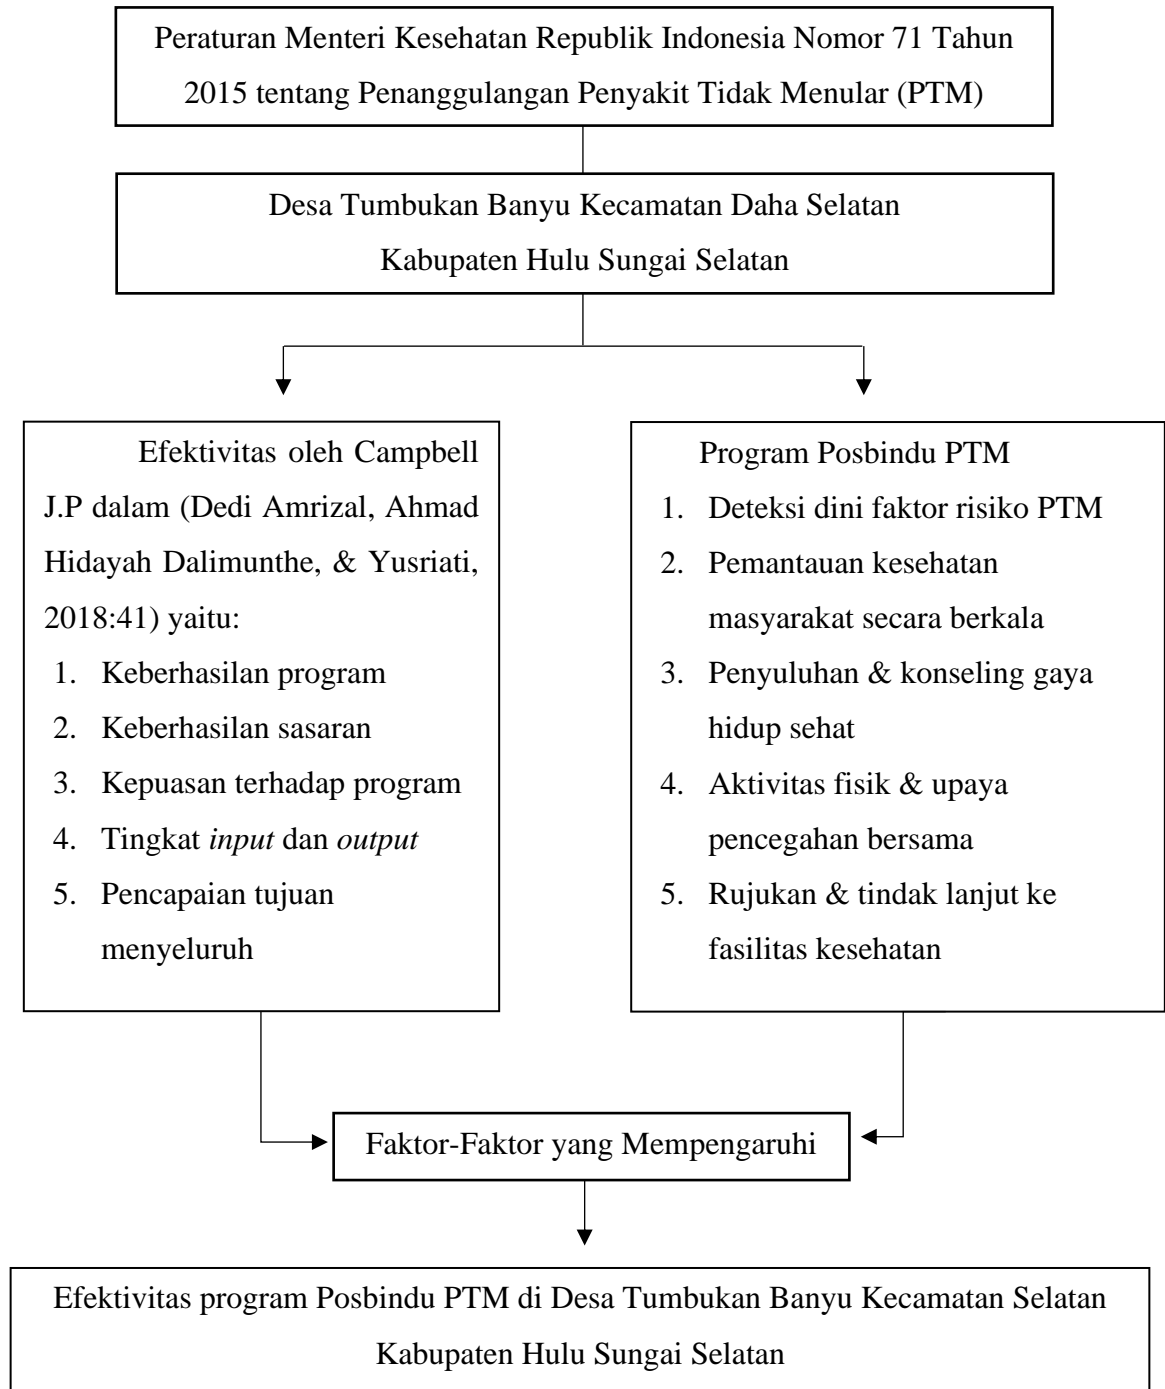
Peraturan Menteri Kesehatan Republik Indonesia Nomor 71 Tahun 2015 tentang Penanggulangan Penyakit Tidak Menular (PTM)

Desa Tumbukan Banyu Kecamatan Daha Selatan Kabupaten Hulu Sungai Selatan

Efektivitas oleh Campbell J.P dalam (Dedi Amrizal, Ahmad Hidayah Dalimunthe, & Yusriati, 2018:41) yaitu:
1. Keberhasilan program
2. Keberhasilan sasaran
3. Kepuasan terhadap program
4. Tingkat *input* dan *output*
5. Pencapaian tujuan menyeluruh

Program Posbindu PTM
1. Deteksi dini faktor risiko PTM
2. Pemantauan kesehatan masyarakat secara berkala
3. Penyuluhan & konseling gaya hidup sehat
4. Aktivitas fisik & upaya pencegahan bersama
5. Rujukan & tindak lanjut ke fasilitas kesehatan

Faktor-Faktor yang Mempengaruhi

Efektivitas program Posbindu PTM di Desa Tumbukan Banyu Kecamatan Selatan Kabupaten Hulu Sungai Selatan